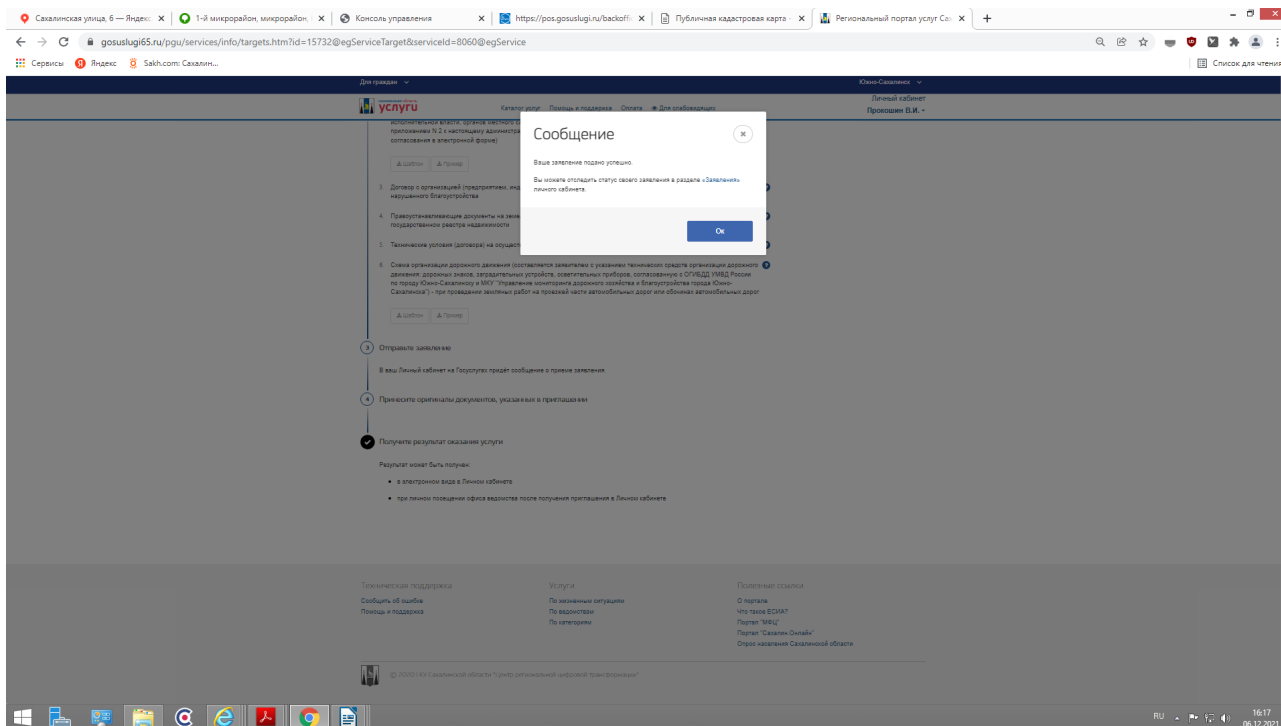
Сахалинская улица, 6 — Яндекс ✕ | 1-й микрорайон, микрорайон, ✕ | Консоль управления ✕ | https://pos.gosuslugi.ru/backoffi ✕ | Публичная кадастровая карта ✕ | Региональный портал услуг Са ✕ | +

gosuslugi65.ru/pgu/services/info/targets.htm?id=15732@egServiceTarget&serviceId=8060@egService

Сервисы Яндекс Sakh.com: Сахалин...

Список для чтения

Для граждан

Южно-Сахалинск

услуги

Каталог услуг Помощь и поддержка Оплата Для слабовидящих

Личный кабинет
Прокошин В.И.

исполнительной власти, органов местного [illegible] приложению N 2 к настоящему администра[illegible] согласования в электронной форме)

Шаблон Пример

3. Договор с организацией (предприятием, инд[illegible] нарушенного благоустройства

4. Правоустанавливающие документы на зем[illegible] государственном реестре недвижимости

5. Технические условия (договора) на осущест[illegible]

6. Схема организации дорожного движения (составляется заявителем с указанием технических средств организации дорожного движения: дорожных знаков, заградительных устройств, осветительных приборов, согласованную с ОГИБДД УМВД России по городу Южно-Сахалинску и МКУ "Управление мониторинга дорожного хозяйства и благоустройства города Южно-Сахалинска") - при проведении земляных работ на проезжей части автомобильных дорог или обочинах автомобильных дорог

Шаблон Пример

3 Отправьте заявление

В ваш Личный кабинет на Госуслугах придёт сообщение о приеме заявления.

4 Принесите оригиналы документов, указанных в приглашении

Получите результат оказания услуги

Результат может быть получен:

• в электронном виде в Личном кабинете

• при личном посещении офиса ведомства после получения приглашения в Личном кабинете

Сообщение

Ваше заявление подано успешно.

Вы можете отследить статус своего заявления в разделе «Заявления» личного кабинета.

Ок

Техническая поддержка
Сообщить об ошибке
Помощь и поддержка

Услуги
По жизненным ситуациям
По ведомствам
По категориям

Полезные ссылки
О портале
Что такое ЕСИА?
Портал "МФЦ"
Портал "Сахалин Онлайн"
Опрос населения Сахалинской области

© 2020 ГКУ Сахалинской области "Центр региональной цифровой трансформации"

RU 16:17 06.12.2021